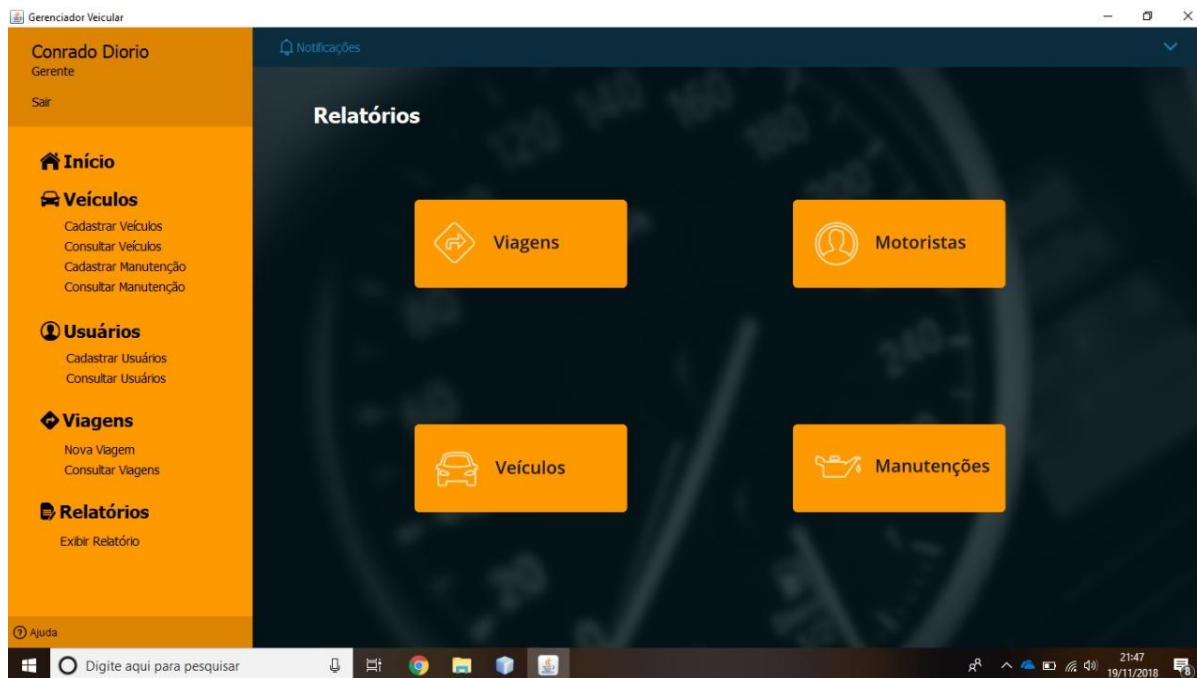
Gerenciador Veicular

Conrado Diorio
Gerente

Sair

Notificações

Relatórios

Início

Veículos
Cadastrar Veículos
Consultar Veículos
Cadastrar Manutenção
Consultar Manutenção

Usuários
Cadastrar Usuários
Consultar Usuários

Viagens
Nova Viagem
Consultar Viagens

Relatórios
Exibir Relatório

Ajuda

Viagens

Motoristas

Veículos

Manutenções

Digite aqui para pesquisar

21:47
19/11/2018